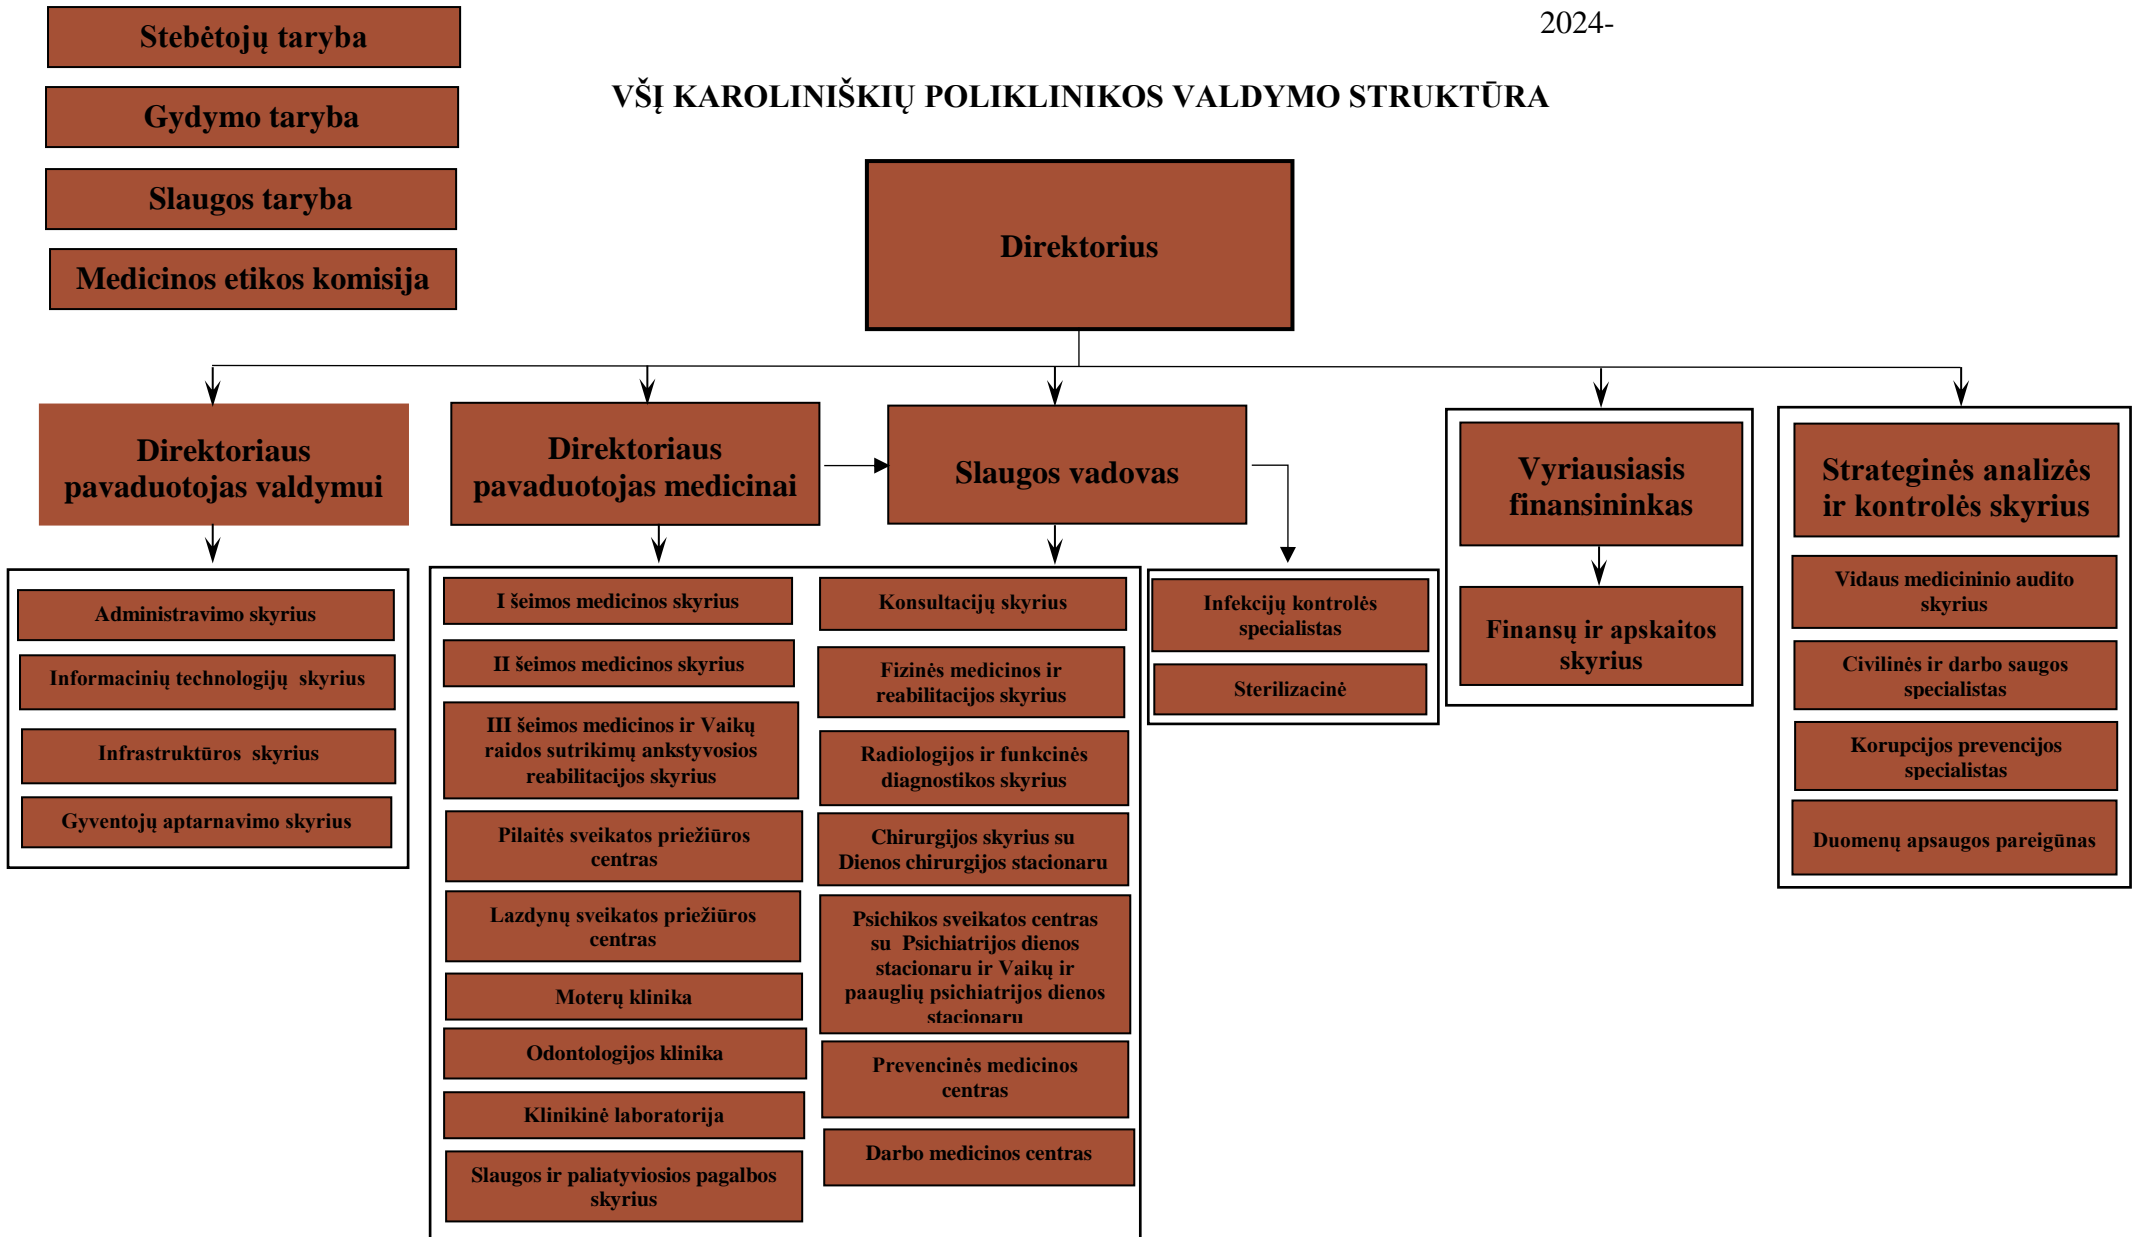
Stebėtojų taryba

Gydymo taryba

Slaugos taryba

Medicinos etikos komisija

2024-

VŠĮ KAROLINIŠKIŲ POLIKLINIKOS VALDYMO STRUKTŪRA

Direktorius

Direktoriaus pavaduotojas valdymui

Direktoriaus pavaduotojas medicinai

Slaugos vadovas

Vyriausiasis finansininkas

Strateginės analizės ir kontrolės skyrius

Administravimo skyrius

Informacinių technologijų skyrius

Infrastruktūros skyrius

Gyventojų aptarnavimo skyrius

I šeimos medicinos skyrius

II šeimos medicinos skyrius

III šeimos medicinos ir Vaikų raidos sutrikimų ankstyvosios reabilitacijos skyrius

Pilaitės sveikatos priežiūros centras

Lazdynų sveikatos priežiūros centras

Moterų klinika

Odontologijos klinika

Klinikinė laboratorija

Slaugos ir paliatyviosios pagalbos skyrius

Konsultacijų skyrius

Fizinės medicinos ir reabilitacijos skyrius

Radiologijos ir funkcinės diagnostikos skyrius

Chirurgijos skyrius su Dienos chirurgijos stacionaru

Psichikos sveikatos centras su Psichiatrijos dienos stacionaru ir Vaikų ir paauglių psichiatrijos dienos stacionaru

Prevencinės medicinos centras

Darbo medicinos centras

Infekcijų kontrolės specialistas

Sterilizacinė

Finansų ir apskaitos skyrius

Vidaus medicininio audito skyrius

Civilinės ir darbo saugos specialistas

Korupcijos prevencijos specialistas

Duomenų apsaugos pareigūnas